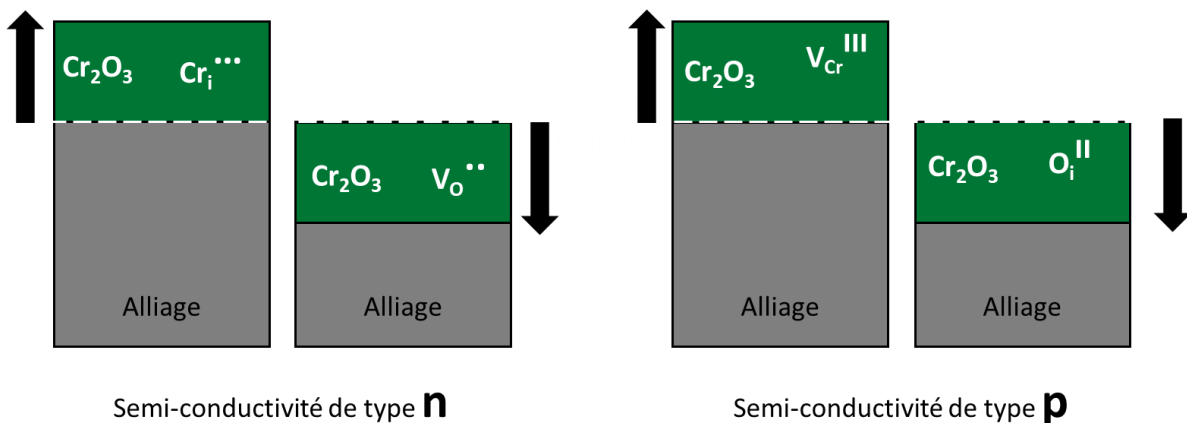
$Cr_2O_3$ $Cr_i^{\cdot\cdot\cdot}$

Alliage

$Cr_2O_3$ $V_O^{\cdot\cdot}$

Alliage

Semi-conductivité de type **n**

$Cr_2O_3$ $V_{Cr}^{III}$

Alliage

$Cr_2O_3$ $O_i^{II}$

Alliage

Semi-conductivité de type **p**